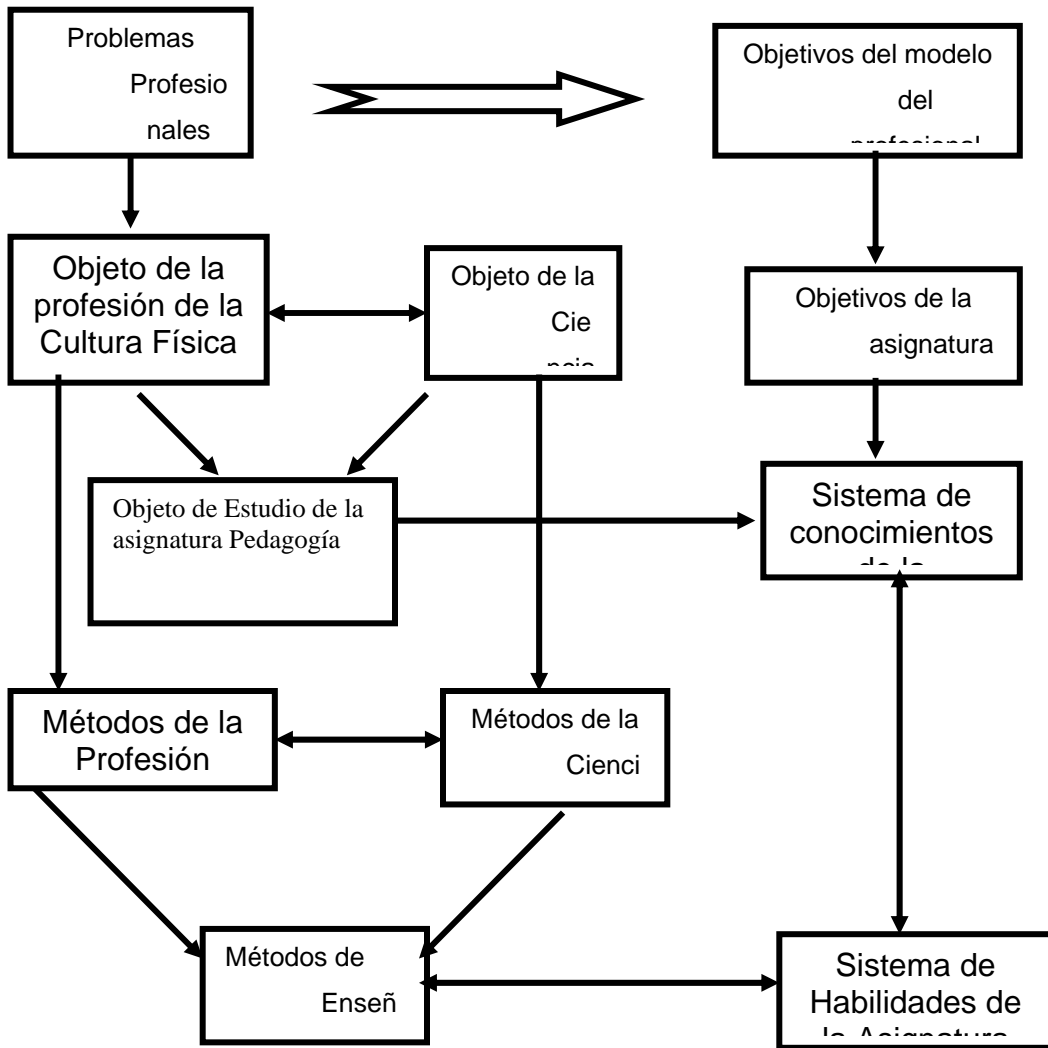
Problemas Profesionales

Objetivos del modelo del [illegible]

Objeto de la profesión de la Cultura Física

Objeto de la Cie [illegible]

Objetivos de la asignatura

Objeto de Estudio de la asignatura Pedagogía

Sistema de conocimientos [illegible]

Métodos de la Profesión

Métodos de la Cienci

Métodos de Enseñ

Sistema de Habilidades de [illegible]